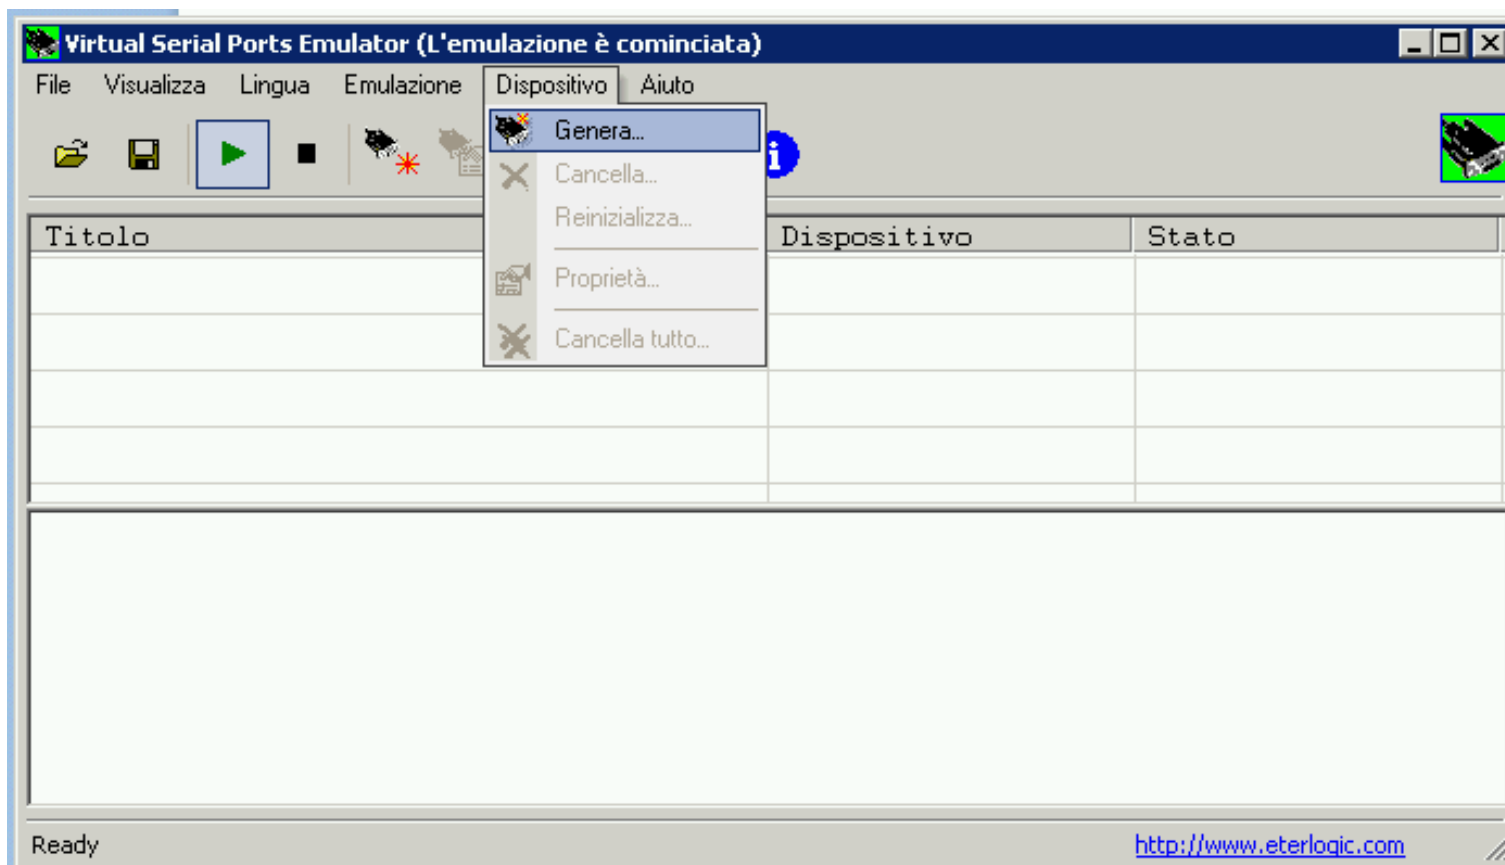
Virtual Serial Ports Emulator (L'emulazione è cominciata)

File Visualizza Lingua Emulazione Dispositivo Aiuto

Genera...
Cancella...
Reinizializza...
Proprietà...
Cancella tutto...

| Titolo | Dispositivo | Stato |
|---|---|---|
| | | |
| | | |
| | | |
| | | |

Ready

http://www.eterlogic.com